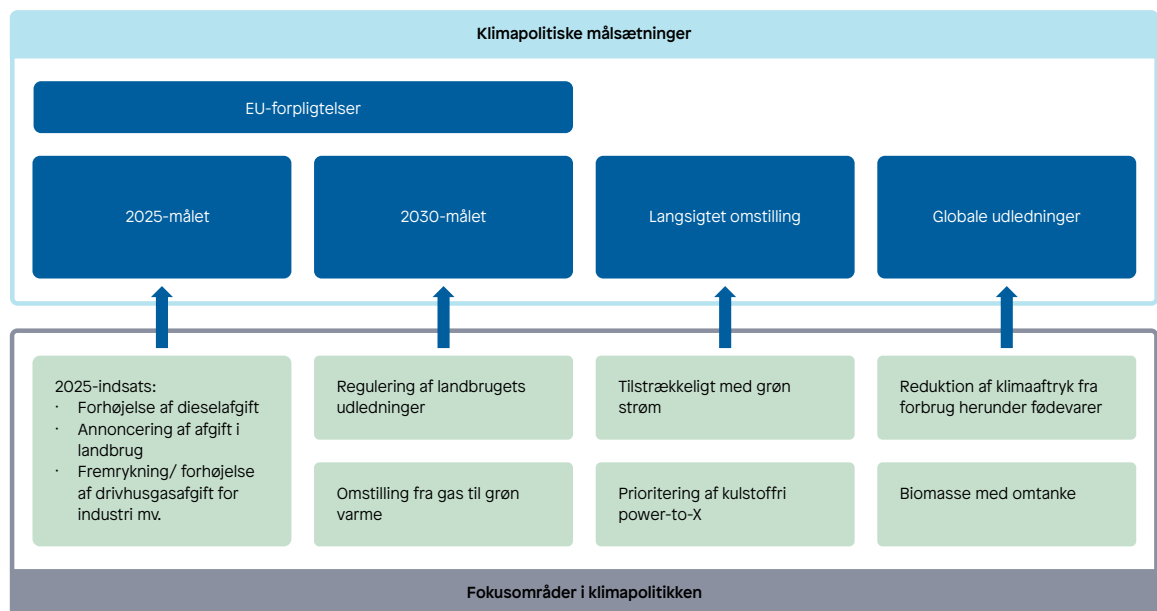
Klimapolitiske målsætninger

EU-forpligtelser

2025-målet

2030-målet

Langsigtet omstilling

Globale udledninger

2025-indsats:
· Forhøjelse af dieselafgift
· Annoncering af afgift i landbrug
· Fremrykning/ forhøjelse af drivhusgasafgift for industri mv.

Regulering af landbrugets udledninger

Omstilling fra gas til grøn varme

Tilstrækkeligt med grøn strøm

Prioritering af kulstoffri power-to-X

Reduktion af klimaaftryk fra forbrug herunder fødevarer

Biomasse med omtanke

Fokusområder i klimapolitikken